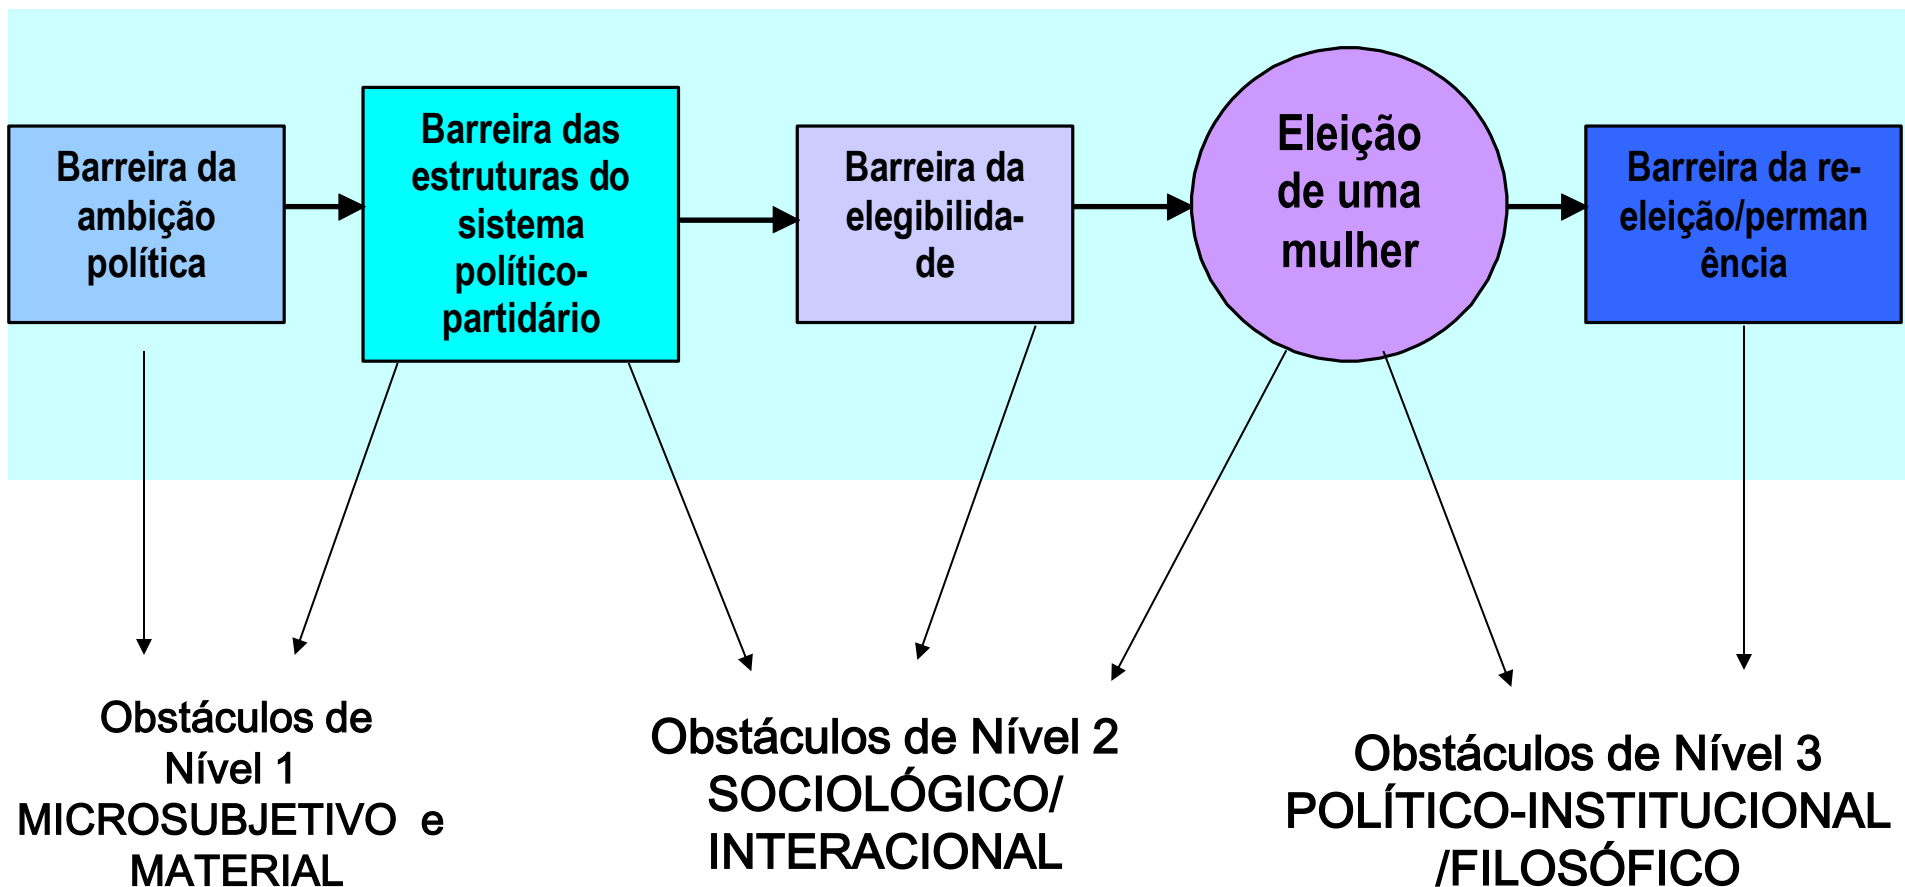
Barreira da ambição política

Barreira das estruturas do sistema político-partidário

Barreira da elegibilidade

Eleição de uma mulher

Barreira da re-eleição/permanência

Obstáculos de Nível 1 MICROSUBJETIVO e MATERIAL

Obstáculos de Nível 2 SOCIOLÓGICO/ INTERACIONAL

Obstáculos de Nível 3 POLÍTICO-INSTITUCIONAL /FILOSÓFICO